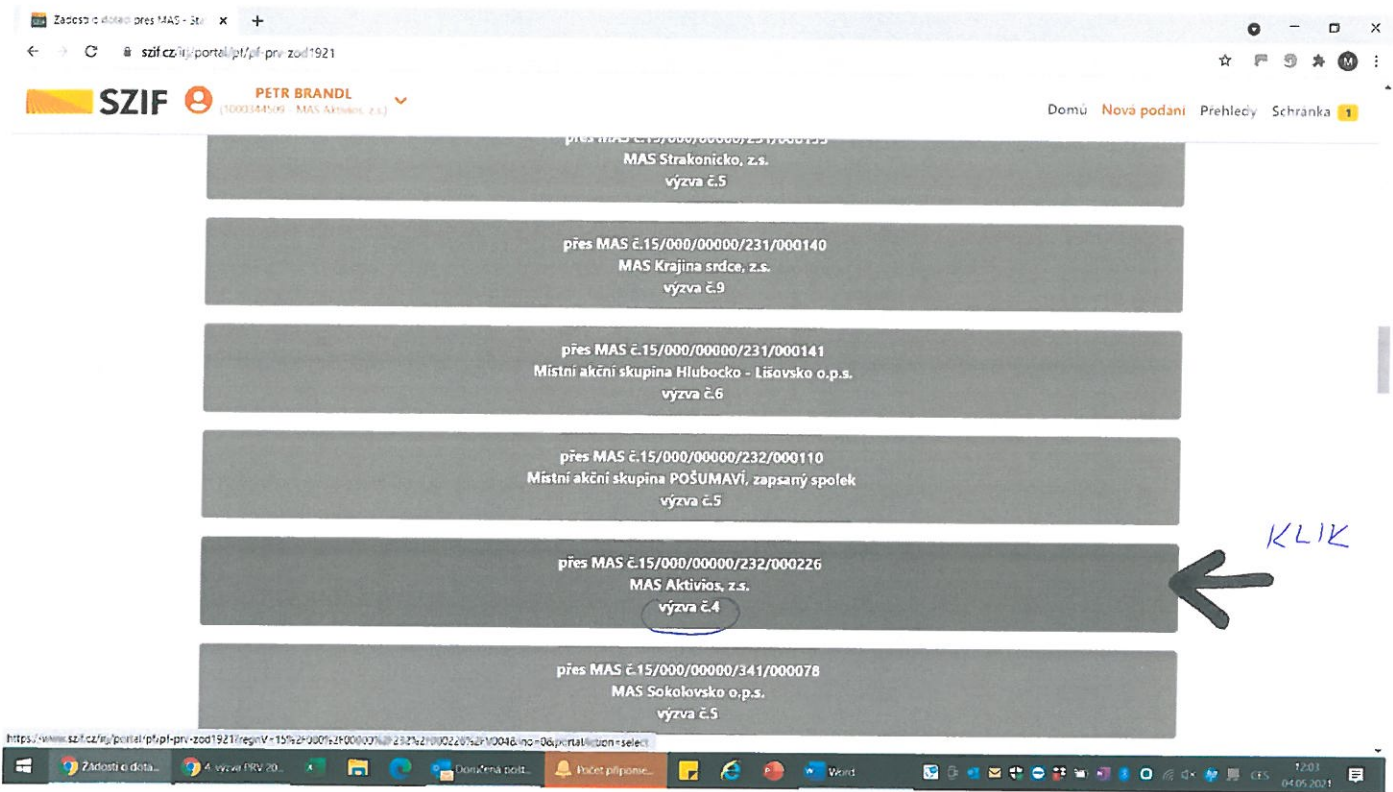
Žádosti o dotaci přes MAS - Str ×

szif.cz/irj/portal/pf/pf-prv-zod1921

SZIF

PETR BRANDL
(1000344509 - MAS Aktivios, z.s.)

Domů Nová podání Přehledy Schránka 1

přes MAS č.15/000/00000/231/000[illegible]
MAS Strakonicko, z.s.
výzva č.5

přes MAS č.15/000/00000/231/000140
MAS Krajina srdce, z.s.
výzva č.9

přes MAS č.15/000/00000/231/000141
Místní akční skupina Hlubocko - Lišovsko o.p.s.
výzva č.6

přes MAS č.15/000/00000/232/000110
Místní akční skupina POŠUMAVÍ, zapsaný spolek
výzva č.5

KLIK

přes MAS č.15/000/00000/232/000226
MAS Aktivios, z.s.
výzva č.4

přes MAS č.15/000/00000/341/000078
MAS Sokolovsko o.p.s.
výzva č.5

https://www.szif.cz/irj/portal/pf/pf-prv-zod1921?regnV=15%2F000%2F00000%2F232%2F000226%2F004&ino=0&portalAction=select

Žádosti o dota... 4. výzva PRV 20... Doručená pošt... Počet připome... Word

CES 12:03 04.05.2021